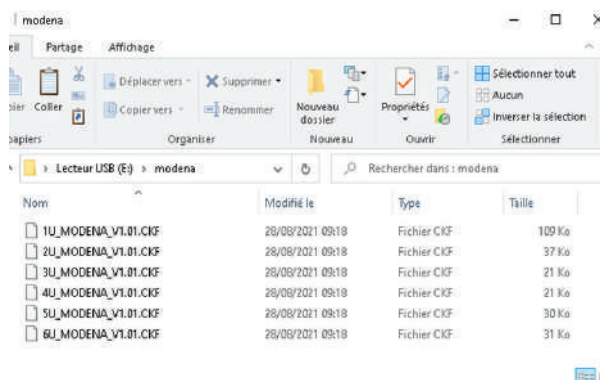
modena

eil Partage Affichage

pier Coller Déplacer vers Copier vers Supprimer Renommer Nouveau dossier Propriétés Sélectionner tout Aucun Inverser la sélection

papiers Organiser Nouveau Ouvrir Sélectionner

Lecteur USB (E:) > modena

Rechercher dans : modena

| Nom | Modifié le | Type | Taille |
|---|---|---|---|
| 1U_MODENA_V1.01.CKF | 28/08/2021 09:18 | Fichier CKF | 109 Ko |
| 2U_MODENA_V1.01.CKF | 28/08/2021 09:18 | Fichier CKF | 37 Ko |
| 3U_MODENA_V1.01.CKF | 28/08/2021 09:18 | Fichier CKF | 21 Ko |
| 4U_MODENA_V1.01.CKF | 28/08/2021 09:18 | Fichier CKF | 21 Ko |
| 5U_MODENA_V1.01.CKF | 28/08/2021 09:18 | Fichier CKF | 30 Ko |
| 6U_MODENA_V1.01.CKF | 28/08/2021 09:18 | Fichier CKF | 31 Ko |